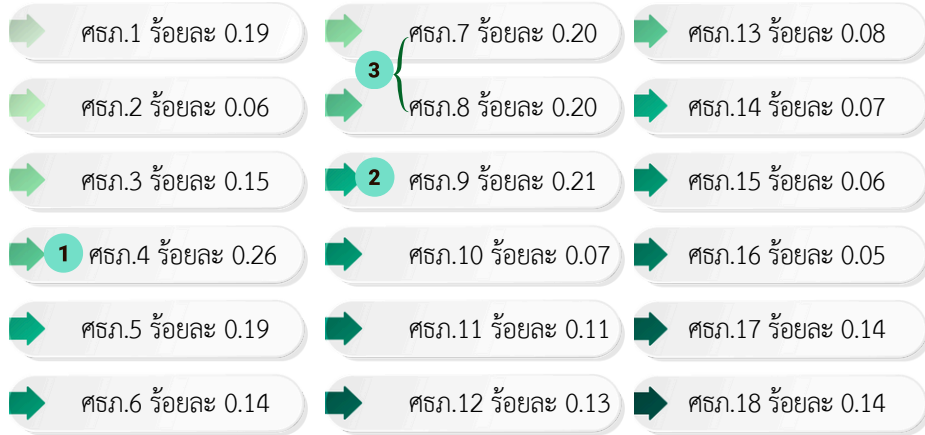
ศธภ.1 ร้อยละ 0.19

ศธภ.2 ร้อยละ 0.06

ศธภ.3 ร้อยละ 0.15

1 ศธภ.4 ร้อยละ 0.26

ศธภ.5 ร้อยละ 0.19

ศธภ.6 ร้อยละ 0.14

3

ศธภ.7 ร้อยละ 0.20

ศธภ.8 ร้อยละ 0.20

2 ศธภ.9 ร้อยละ 0.21

ศธภ.10 ร้อยละ 0.07

ศธภ.11 ร้อยละ 0.11

ศธภ.12 ร้อยละ 0.13

ศธภ.13 ร้อยละ 0.08

ศธภ.14 ร้อยละ 0.07

ศธภ.15 ร้อยละ 0.06

ศธภ.16 ร้อยละ 0.05

ศธภ.17 ร้อยละ 0.14

ศธภ.18 ร้อยละ 0.14